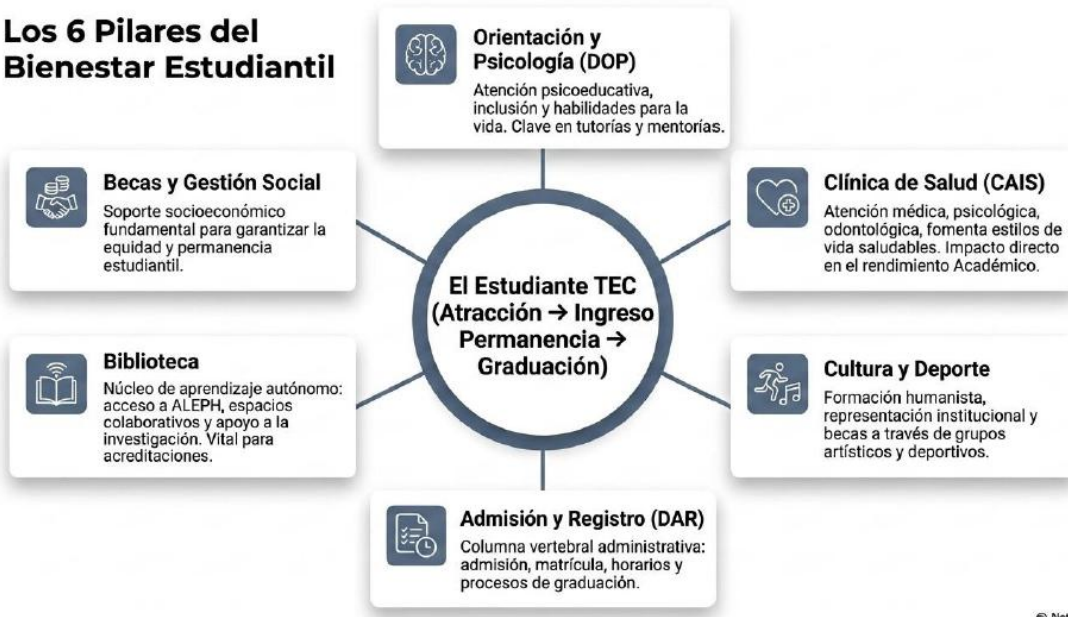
Los 6 Pilares del Bienestar Estudiantil

Orientación y Psicología (DOP)
Atención psicoeducativa, inclusión y habilidades para la vida. Clave en tutorías y mentorías.

Becas y Gestión Social
Soporte socioeconómico fundamental para garantizar la equidad y permanencia estudiantil.

Clínica de Salud (CAIS)
Atención médica, psicológica, odontológica, fomenta estilos de vida saludables. Impacto directo en el rendimiento Académico.

El Estudiante TEC (Atracción → Ingreso Permanencia → Graduación)

Biblioteca
Núcleo de aprendizaje autónomo: acceso a ALEPH, espacios colaborativos y apoyo a la investigación. Vital para acreditaciones.

Cultura y Deporte
Formación humanista, representación institucional y becas a través de grupos artísticos y deportivos.

Admisión y Registro (DAR)
Columna vertebral administrativa: admisión, matrícula, horarios y procesos de graduación.

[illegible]